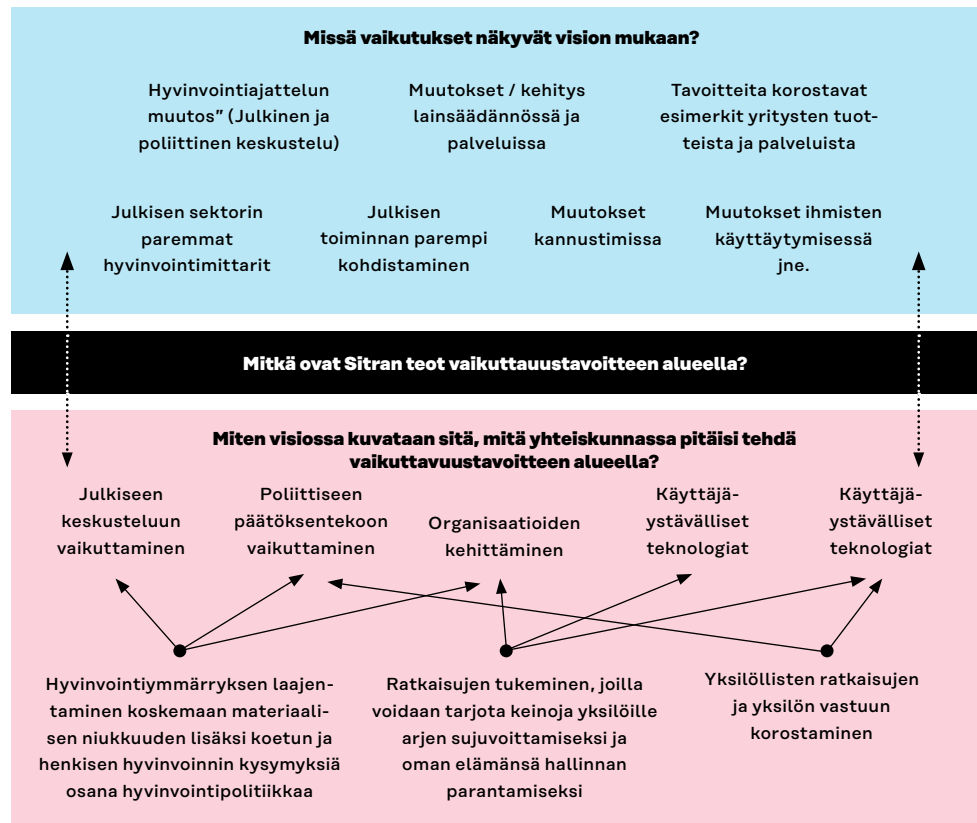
Missä vaikutukset näkyvät vision mukaan?

Hyvinvointiajattelun muutos" (Julkinen ja poliittinen keskustelu)

Muutokset / kehitys lainsäädännössä ja palveluissa

Tavoitteita korostavat esimerkit yritysten tuotteista ja palveluista

Julkisen sektorin paremmat hyvinvointimittarit

Julkisen toiminnan parempi kohdistaminen

Muutokset kannustimissa

Muutokset ihmisten käyttäytymisessä jne.

Mitkä ovat Sitran teot vaikuttauustavoitteen alueella?

Miten visiossa kuvataan sitä, mitä yhteiskunnassa pitäisi tehdä vaikuttavuustavoitteen alueella?

Julkiseen keskusteluun vaikuttaminen

Poliittiseen päätöksentekoon vaikuttaminen

Organisaatioiden kehittäminen

Käyttäjäystävälliset teknologiat

Käyttäjäystävälliset teknologiat

Hyvinvointiymmärryksen laajentaminen koskemaan materiaalisen niukkuuden lisäksi koetun ja henkisen hyvinvoinnin kysymyksiä osana hyvinvointipolitiikkaa

Ratkaisujen tukeminen, joilla voidaan tarjota keinoja yksilöille arjen sujuvoittamiseksi ja oman elämänsä hallinnan parantamiseksi

Yksilöllisten ratkaisujen ja yksilön vastuun korostaminen